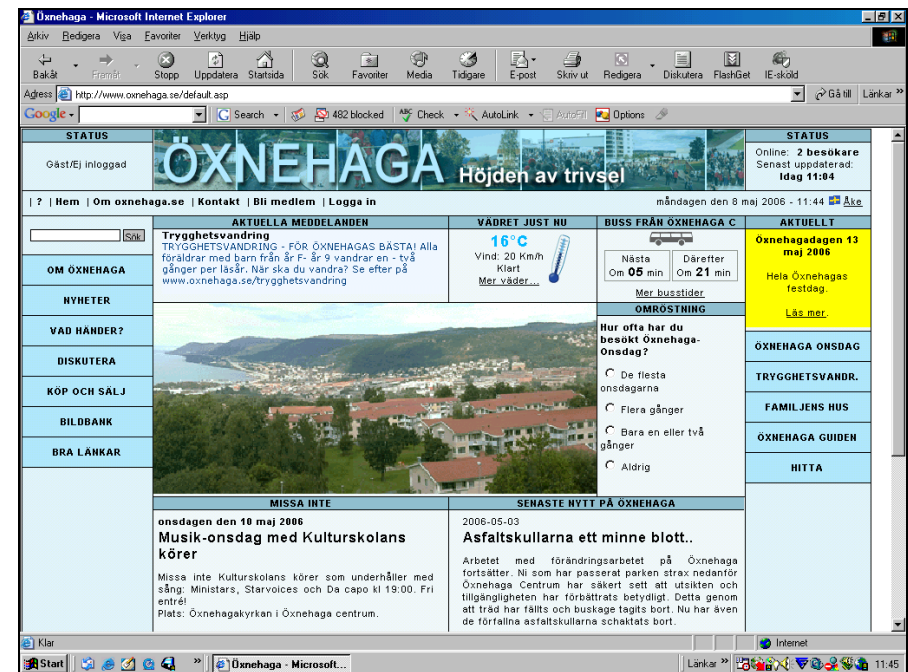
Öxnehaga - Microsoft Internet Explorer

Arkiv Redigera Visa Favoriter Verktyg Hjälp

Bakåt Framåt Stopp Uppdatera Startsida Sök Favoriter Media Tidigare E-post Skriv ut Redigera Diskutera FlashGet IE-sköld

Adress http://www.oxnehaga.se/default.asp Gå till Länkar

Google Search 482 blocked Check AutoLink AutoFill Options

STATUS

Gäst/Ej inloggad

ÖXNEHAGA Höjden av trivsel

STATUS

Online: 2 besökare
Senast uppdaterad:
Idag 11:04

| ? | Hem | Om oxnehaga.se | Kontakt | Bli medlem | Logga in

måndagen den 8 maj 2006 - 11:44 Åke

Sök

OM ÖXNEHAGA

NYHETER

VAD HÄNDER?

DISKUTERA

KÖP OCH SÄLJ

BILDBANK

BRA LÄNKAR

AKTUELLA MEDDELANDEN

Trygghetsvandring
TRYGGHETSVANDRING - FÖR ÖXNEHAGAS BÄSTA! Alla föräldrar med barn från år F- år 9 vandrar en - två gånger per läsår. När ska du vandra? Se efter på www.oxnehaga.se/trygghetsvandring

VÄDRET JUST NU

16°C
Vind: 20 Km/h
Klart
Mer väder...

BUSS FRÅN ÖXNEHAGA C

| Nästa Om 05 min | Därefter Om 21 min |

Mer busstider

OMRÖSTNING

Hur ofta har du besökt Öxnehaga-Onsdag?

De flesta onsdagarna

Flera gånger

Bara en eller två gånger

Aldrig

AKTUELLT

Öxnehagadagen 13 maj 2006

Hela Öxnehagas festdag.

Läs mer.

ÖXNEHAGA ONSDAG

TRYGGHETSVANDR.

FAMILJENS HUS

ÖXNEHAGA GUIDEN

HITTA

MISSA INTE

onsdagen den 10 maj 2006
Musik-onsdag med Kulturskolans körer

Missa inte Kulturskolans körer som underhåller med sång: Ministars, Starvoices och Da capo kl 19:00. Fri entré!
Plats: Öxnehagakyrkan i Öxnehaga centrum.

SENASTE NYTT PÅ ÖXNEHAGA

2006-05-03
Asfaltskullarna ett minne blott..

Arbetet med förändringsarbetet på Öxnehaga fortsätter. Ni som har passerat parken strax nedanför Öxnehaga Centrum har säkert sett att utsikten och tillgängligheten har förbättrats betydligt. Detta genom att träd har fällts och buskage tagits bort. Nu har även de förfallna asfaltskullarna schaktats bort.

Klar

Internet

Start

Öxnehaga - Microsoft...

Länkar

11:45